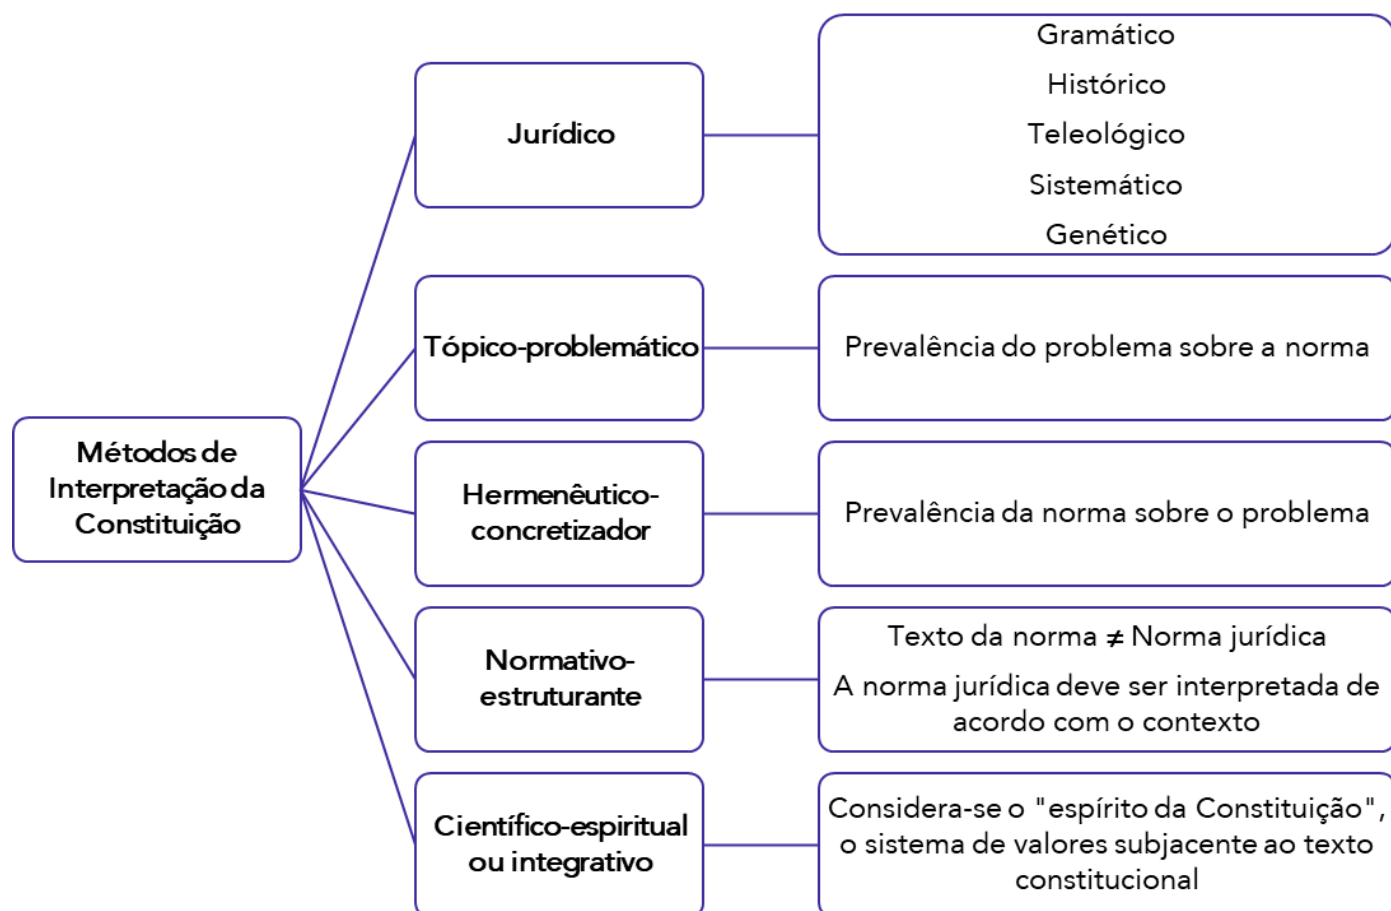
Métodos de Interpretação da Constituição

Jurídico

Gramático
Histórico
Teleológico
Sistemático
Genético

Tópico-problemático

Prevalência do problema sobre a norma

Hermenêutico-concretizador

Prevalência da norma sobre o problema

Normativo-estruturante

Texto da norma $\neq$ Norma jurídica
A norma jurídica deve ser interpretada de acordo com o contexto

Científico-espiritual ou integrativo

Considera-se o "espírito da Constituição", o sistema de valores subjacente ao texto constitucional